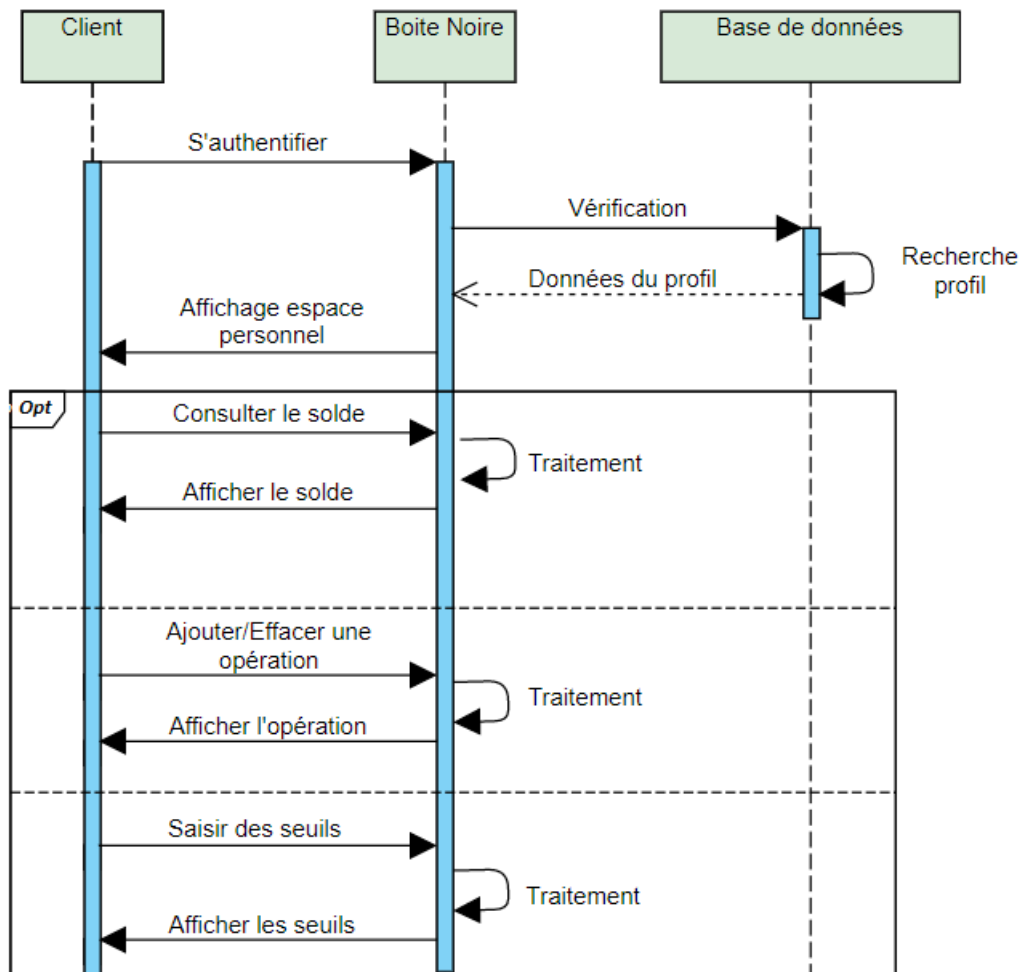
Client

Boite Noire

Base de données

S'authentifier

Vérification

Recherche profil

Données du profil

Affichage espace personnel

Opt

Consulter le solde

Traitement

Afficher le solde

Ajouter/Effacer une opération

Traitement

Afficher l'opération

Saisir des seuils

Traitement

Afficher les seuils